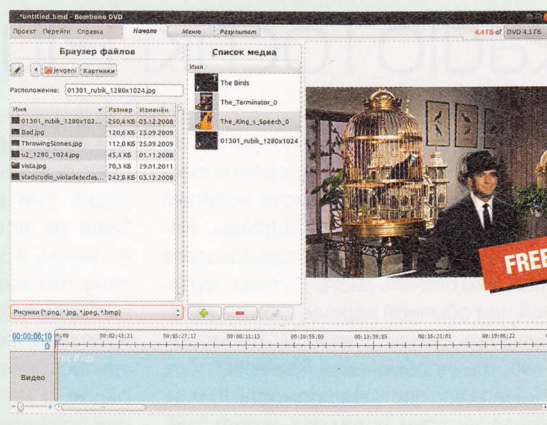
*untitled.bmd - Bombono DVD

Проект Перейти Справка Начало Меню Результат 4.4 ГБ of DVD 4.3 ГБ

Браузер файлов

evgeni Картинки

Расположение: 01301_rubik_1280x1024.jpg

| Имя | Размер | Изменён |
|---|---|---|
| 01301_rubik_1280x102... | 250,4 КБ | 03.12.2008 |
| Bad.jpg | 120,6 КБ | 25.09.2009 |
| ThrowingStones.jpg | 112,0 КБ | 25.09.2009 |
| o2_1280_1024.jpg | 45,4 КБ | 01.11.2008 |
| vista.jpg | 70,5 КБ | 29.01.2011 |
| vladstudio_violadetectas... | 242,8 КБ | 03.12.2008 |

Рисунки (*.png, *.jpg, *.jpeg, *.bmp)

Список медиа

Имя

The Birds

The_Terminator_0

The_King_s_Speech_0

01301_rubik_1280x1024

FREE

00:00:06:10 00:00 00:02:43:21 00:05:27:17 00:08:11:13 00:10:55:09 00:13:39:05 00:16:23:01 00:19:06:22

The Birds

Видео